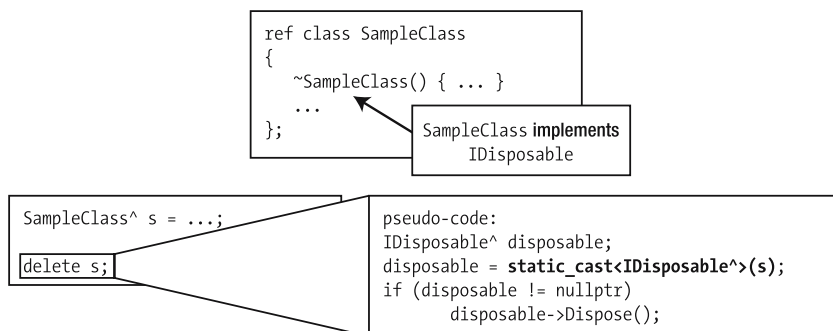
ref class SampleClass
{
~SampleClass() { ... }
...
};

SampleClass implements IDisposable

SampleClass^ s = ...;

delete s;

pseudo-code:
IDisposable^ disposable;
disposable = static_cast<IDisposable^>(s);
if (disposable != nullptr)
disposable->Dispose();